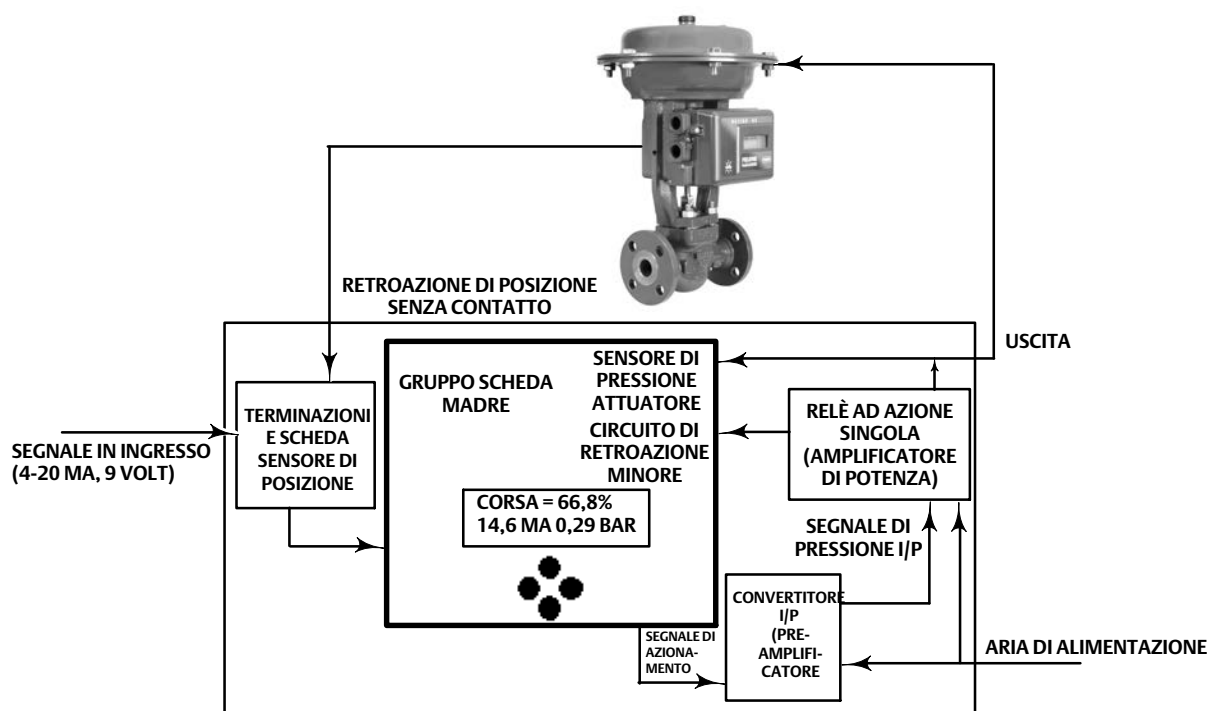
RETROAZIONE DI POSIZIONE SENZA CONTATTO

USCITA

SENSORE DI PRESSIONE ATTUATORE

GRUPPO SCHEDA MADRE

TERMINAZIONI E SCHEDA SENSORE DI POSIZIONE

SEGNALE IN INGRESSO (4-20 MA, 9 VOLT)

RELÈ AD AZIONE SINGOLA (AMPLIFICATORE DI POTENZA)

CIRCUITO DI RETROAZIONE MINORE

CORSA = 66,8%
14,6 MA 0,29 BAR

SEGNALE DI PRESSIONE I/P

CONVERTITORE I/P (PRE-AMPLIFICATORE

ARIA DI ALIMENTAZIONE

SEGNALE DI AZIONAMENTO